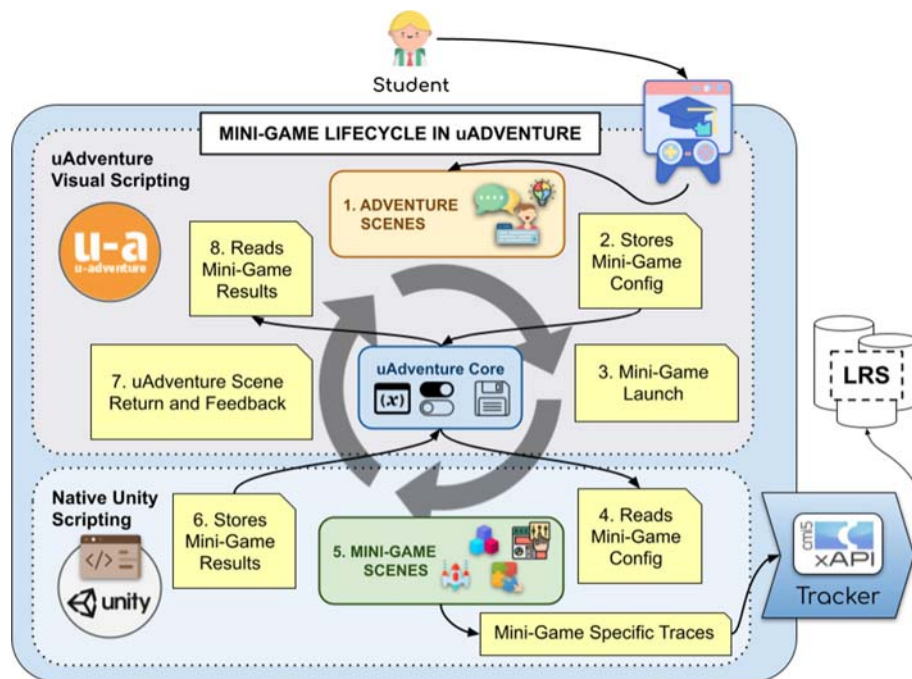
Student

MINI-GAME LIFECYCLE IN uADVENTURE

uAdventure Visual Scripting

u-a
u-adventure

1. ADVENTURE SCENES

8. Reads Mini-Game Results

2. Stores Mini-Game Config

uAdventure Core

$(x)$

7. uAdventure Scene Return and Feedback

3. Mini-Game Launch

LRS

Native Unity Scripting

unity

6. Stores Mini-Game Results

5. MINI-GAME SCENES

4. Reads Mini-Game Config

xAPI

Tracker

Mini-Game Specific Traces